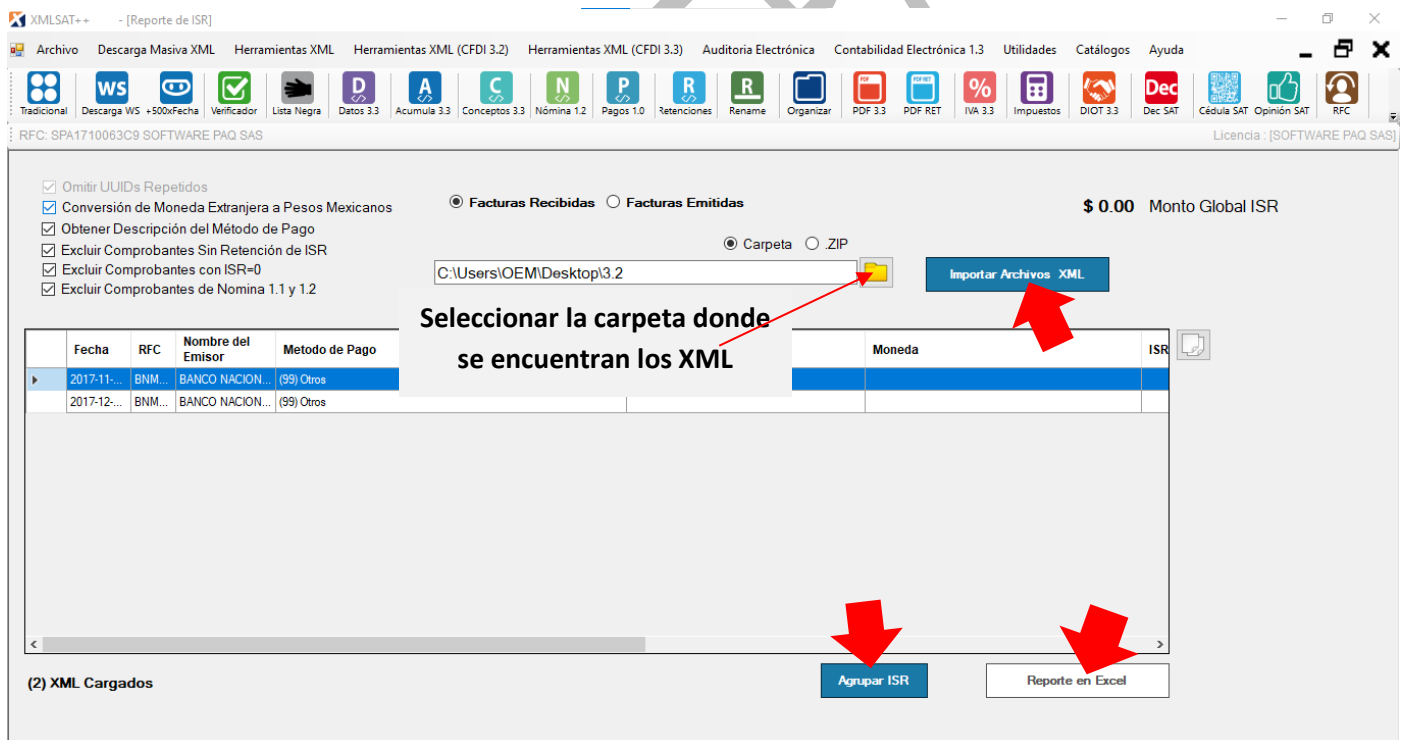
XMLSAT++ - [Reporte de ISR]

Archivo Descarga Masiva XML Herramientas XML Herramientas XML (CFDI 3.2) Herramientas XML (CFDI 3.3) Auditoria Electrónica Contabilidad Electrónica 1.3 Utilidades Catálogos Ayuda

Tradicional | WS Descarga WS | +500xFecha | Verificador | Lista Negra | D Datos 3.3 | A Acumula 3.3 | C Conceptos 3.3 | N Nómina 1.2 | P Pagos 1.0 | R Retenciones | R Rename | Organizar | PDF 3.3 | PDF RET | % IVA 3.3 | Impuestos | DIOT 3.3 | Dec Dec SAT | Cédula SAT | Opinión SAT | RFC

RFC: SPA1710063C9 SOFTWARE PAQ SAS

Licencia : [SOFTWARE PAQ SAS]

☑ Omitir UUIDs Repetidos
☑ Conversión de Moneda Extranjera a Pesos Mexicanos
☑ Obtener Descripción del Método de Pago
☑ Excluir Comprobantes Sin Retención de ISR
☑ Excluir Comprobantes con ISR=0
☑ Excluir Comprobantes de Nomina 1.1 y 1.2

Facturas Recibidas Facturas Emitidas

$ 0.00 Monto Global ISR

Carpeta .ZIP

C:\Users\OEM\Desktop\3.2

Importar Archivos XML

Seleccionar la carpeta donde se encuentran los XML

| | Fecha | RFC | Nombre del Emisor | Metodo de Pago | | Moneda | ISR |
|---|---|---|---|---|---|---|---|
| ▸ | 2017-11-... | BNM... | BANCO NACION... | (99) Otros | | | |
| | 2017-12-... | BNM... | BANCO NACION... | (99) Otros | | | |

(2) XML Cargados

Agrupar ISR

Reporte en Excel